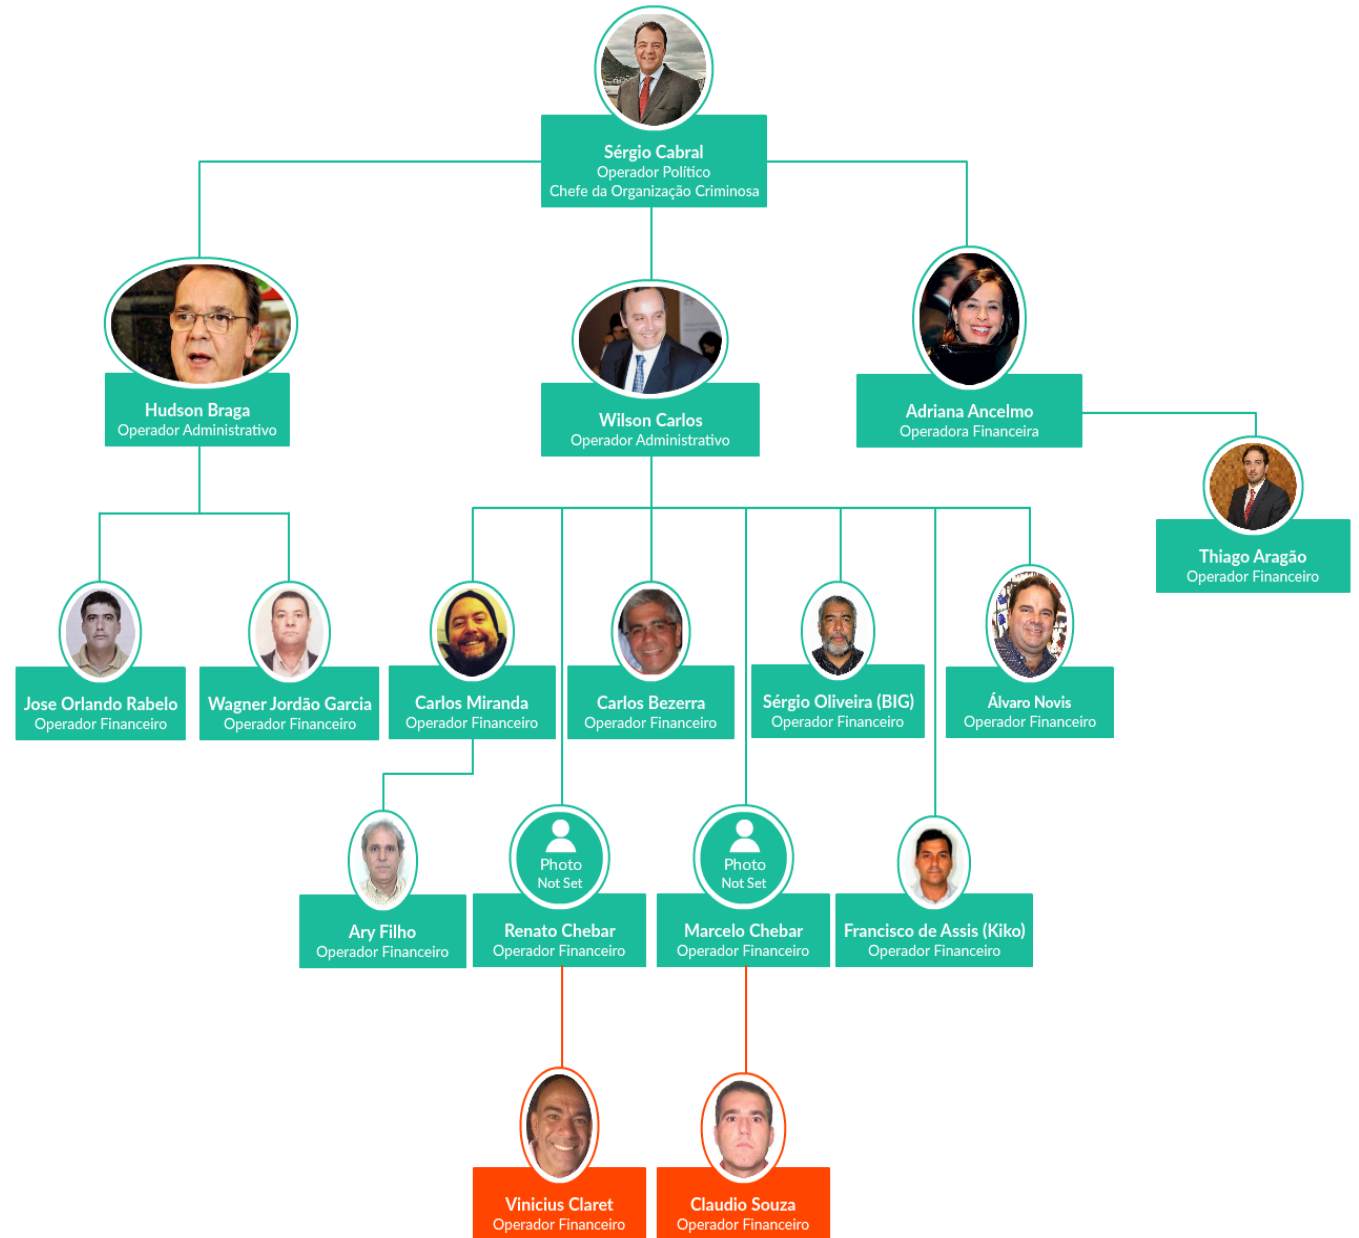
Sérgio Cabral
Operador Político
Chefe da Organização Criminosa

Hudson Braga
Operador Administrativo

Wilson Carlos
Operador Administrativo

Adriana Ancelmo
Operadora Financeira

Thiago Aragão
Operador Financeiro

Jose Orlando Rabelo
Operador Financeiro

Wagner Jordão Garcia
Operador Financeiro

Carlos Miranda
Operador Financeiro

Carlos Bezerra
Operador Financeiro

Sérgio Oliveira (BIG)
Operador Financeiro

Álvaro Novis
Operador Financeiro

Ary Filho
Operador Financeiro

Photo Not Set
Renato Chebar
Operador Financeiro

Photo Not Set
Marcelo Chebar
Operador Financeiro

Francisco de Assis (Kiko)
Operador Financeiro

Vinicius Claret
Operador Financeiro

Claudio Souza
Operador Financeiro